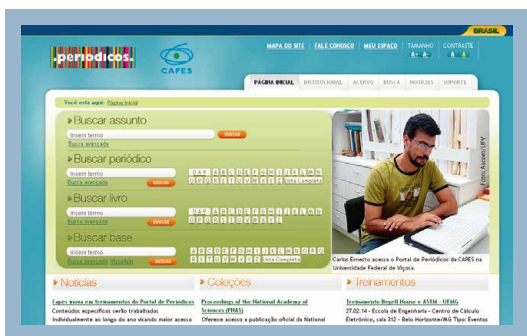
BRASIL

periódicos.

CAPES

MAPA DO SITE | FALE CONOSCO | MEU ESPAÇO | TAMANHO A- A+ | CONTRASTE

PÁGINA INICIAL | INSTITUCIONAL | ACERVO | BUSCA | NOTÍCIAS | SUPORTE

Você está aqui: Página Inicial

Buscar assunto
Inserir termo
BUSCAR
Busca avançada

Buscar periódico
Inserir termo
Busca avançada
BUSCAR
0-9 A B C D E F G H I J K L M N O P Q R S T U V W X Y Z Lista Completa

Buscar livro
Inserir termo
Busca avançada
BUSCAR
0-9 A B C D E F G H I J K L M N O P Q R S T U V W X Y Z Lista Completa

Buscar base
Inserir termo
Busca avançada Mostrar
BUSCAR
A B C D E F G H I J K L M N O P Q R S T U V W X Y Z Lista Completa

Carlos Ernesto acessa o Portal de Periódicos da CAPES na Universidade Federal de Viçosa.

Foto: Ascom/UFV

Notícias
Capes inova em treinamentos do Portal de Periódicos
Conteúdos específicos serão trabalhados individualmente ao longo do ano visando maior acesso

Coleções
Proceedings of the National Academy of Sciences (PNAS)
Oferece acesso a publicação oficial da National

Treinamentos
Treinamento Bepell House e ASTM - UFMG
27.02.14 - Escola de Engenharia - Centro de Cálculo Eletrônico, sala 312 - Belo Horizonte/MG Tipo: Eventos